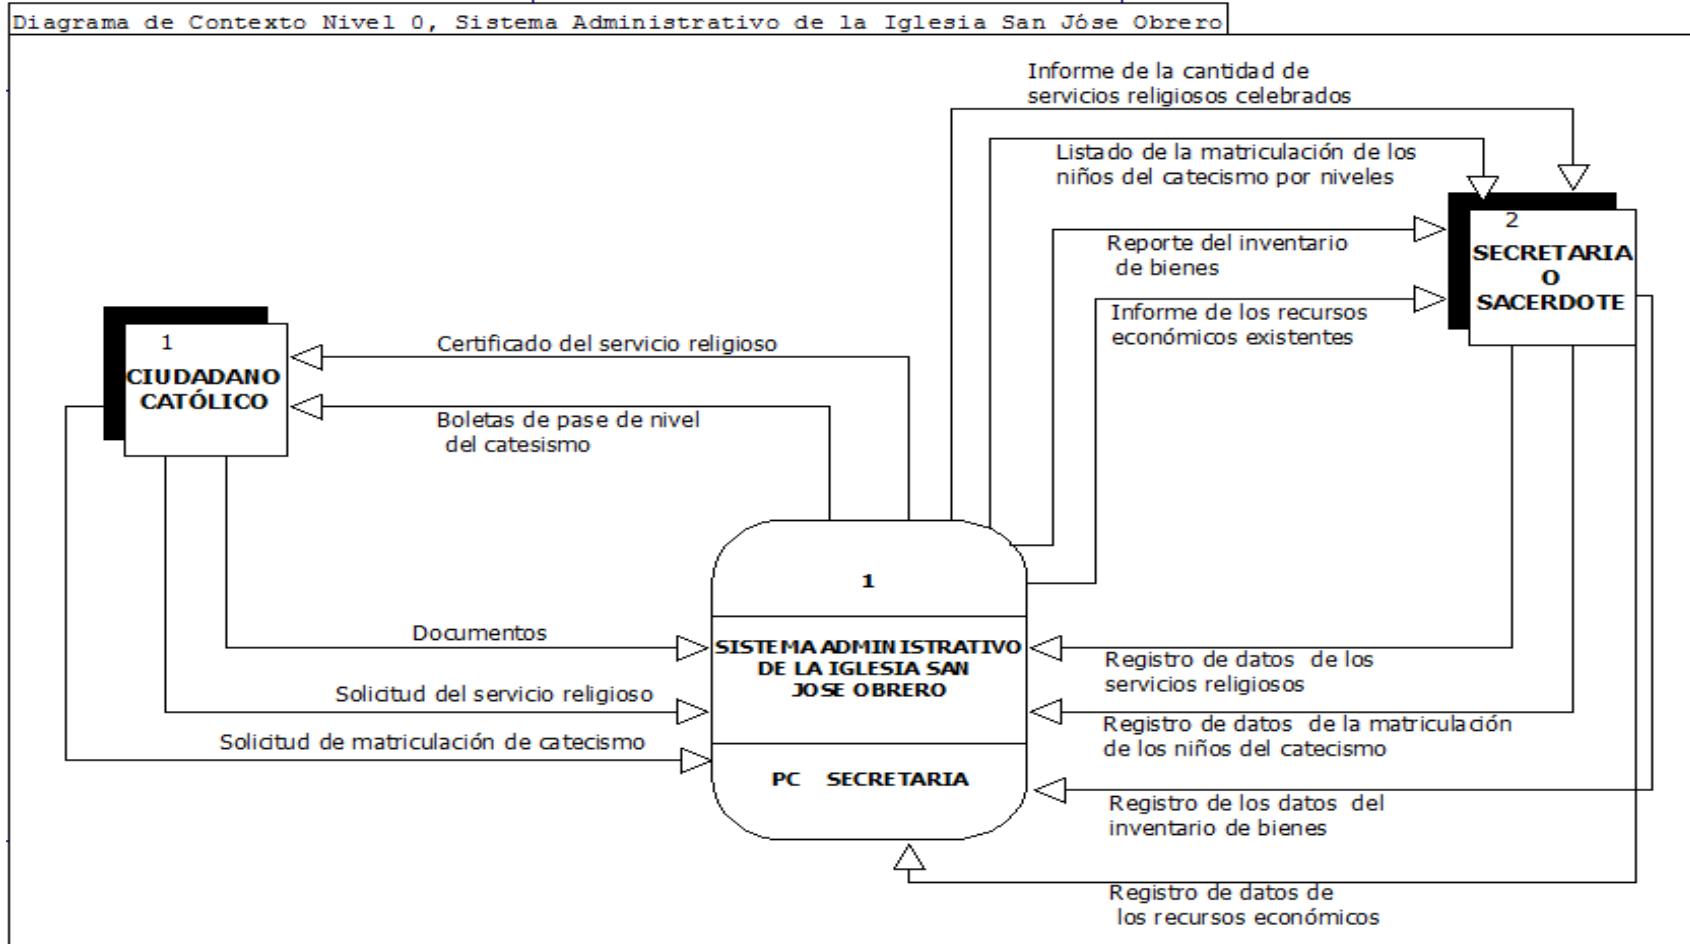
Diagrama de Contexto Nivel 0, Sistema Administrativo de la Iglesia San Jóse Obrero

Informe de la cantidad de servicios religiosos celebrados

Listado de la matriculación de los niños del catecismo por niveles

Reporte del inventario de bienes

Informe de los recursos económicos existentes

2
SECRETARIA O SACERDOTE

1
CIUDADANO CATÓLICO

Certificado del servicio religioso

Boletas de pase de nivel del catesismo

1

SISTEMA ADMINISTRATIVO DE LA IGLESIA SAN JOSE OBRERO

PC SECRETARIA

Documentos

Solicitud del servicio religioso

Solicitud de matriculación de catecismo

Registro de datos de los servicios religiosos

Registro de datos de la matriculación de los niños del catecismo

Registro de los datos del inventario de bienes

Registro de datos de los recursos económicos